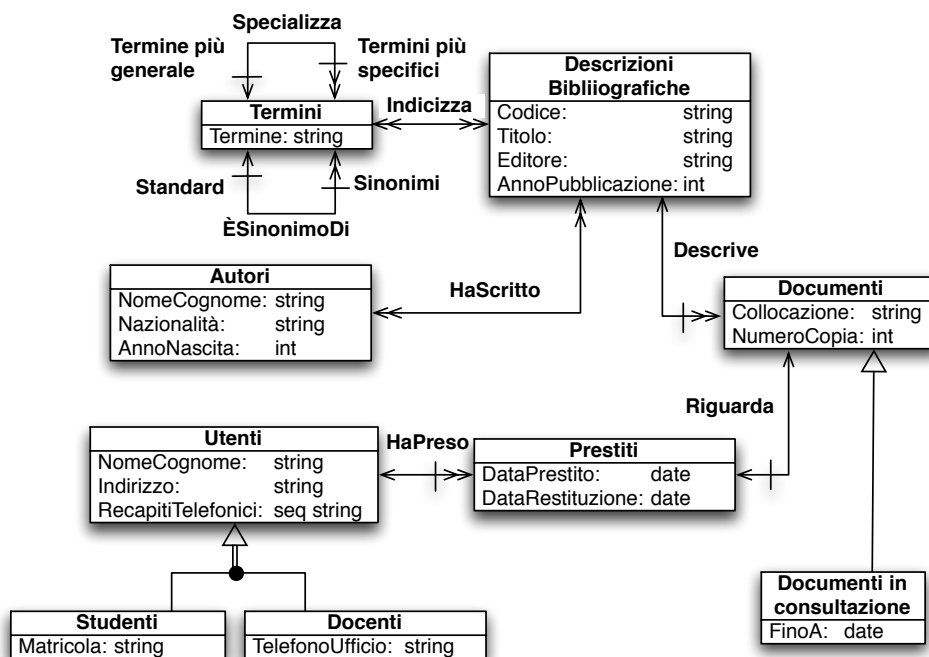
Specializza

Termine più generale

Termini più specifici

Termini
Termine: string

Indicizza

Descrizioni Bibliiografiche
Codice: string
Titolo: string
Editore: string
AnnoPubblicazione: int

Standard

Sinonimi

ÈSinonimoDi

Descrive

Autori
NomeCognome: string
Nazionalità: string
AnnoNascita: int

HaScritto

Documenti
Collocazione: string
NumeroCopia: int

Riguarda

Utenti
NomeCognome: string
Indirizzo: string
RecapitiTelefonici: seq string

HaPreso

Prestiti
DataPrestito: date
DataRestituzione: date

Studenti
Matricola: string

Docenti
TelefonoUfficio: string

Documenti in consultazione
FinoA: date